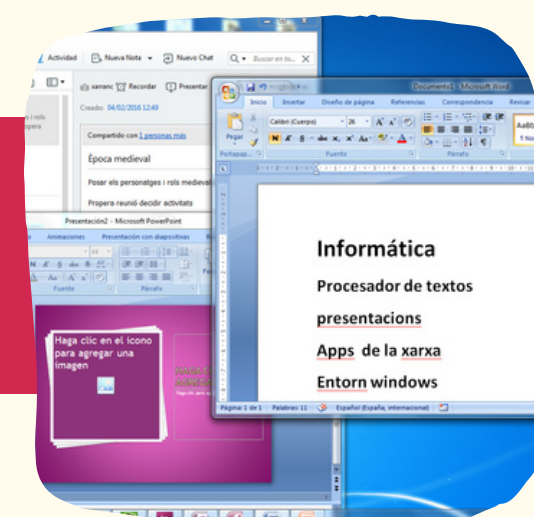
Actividad Nueva Nota Nuevo Chat Buscar en la...

xarranc Recordar Presentar

Creado: 04/02/2016 12:49

Compartido con 1 personas más

Època medieval

Posar els personatges i rols medievals

Propera reunió decidir activitats

Presentación2 - Microsoft PowerPoint

Animaciones Presentación con diapositivas

Fuente Párrafo

Haga clic en el icono para agregar una imagen

Documento1 - Microsoft Word

Inicio Insertar Diseño de página Referencias Correspondencia Revisar

Pegar Calibri (Cuerpo) 26

Portapap... Fuente Párrafo

AaBb
1 No

Informática

Procesador de textos

presentacions

Apps de la xarxa

Entorn windows

Página: 1 de 1 Palabras: 11 Español (España, internacional)